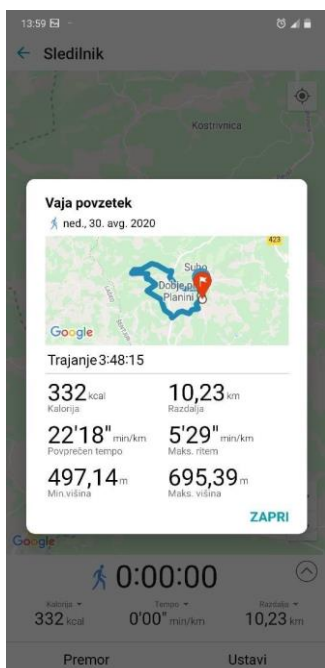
13:59

Sledilnik

Kostrivnica

Vaja povzetek

ned., 30. avg. 2020

423

Sub

Dobje pri Planini

Google

Trajanje 3:48:15

332 kcal
Kalorija

10,23 km
Razdalja

22'18" min/km
Povprečen tempo

5'29" min/km
Maks. ritem

497,14 m
Min.višina

695,39 m
Maks. višina

ZAPRI

Google

0:00:00

Kalorija
332 kcal

Tempo
0'00" min/km

Razdalja
10,23 km

Premor

Ustavi